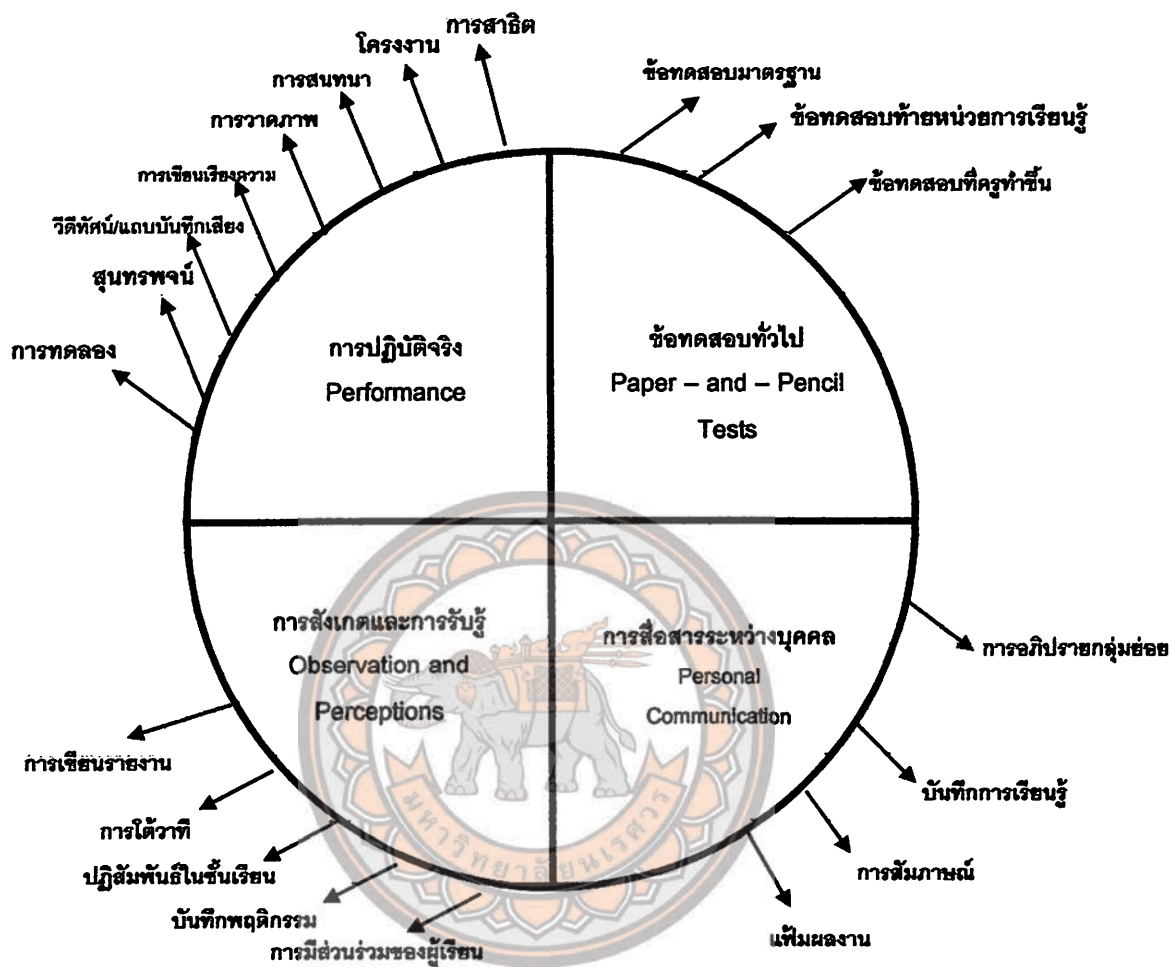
การสาธิต
โครงงาน
การสนทนา
การวาดภาพ
การเขียนเรียงความ
วีดิทัศน์/แถบบันทึกเสียง
สุนทรพจน์
การทดลอง

ข้อทดสอบมาตรฐาน
ข้อทดสอบท้ายหน่วยการเรียนรู้
ข้อทดสอบที่ครูทำขึ้น

การปฏิบัติจริง
Performance

ข้อทดสอบทั่วไป
Paper – and – Pencil Tests

การสังเกตและการรับรู้
Observation and Perceptions

การสื่อสารระหว่างบุคคล
Personal Communication

การอภิปรายกลุ่มย่อย
บันทึกการเรียนรู้
การสัมภาษณ์
แฟ้มผลงาน

การเขียนรายงาน
การโต้วาที
ปฏิสัมพันธ์ในชั้นเรียน
บันทึกพฤติกรรม
การมีส่วนร่วมของผู้เรียน

มหาวิทยาลัยนเรศวร